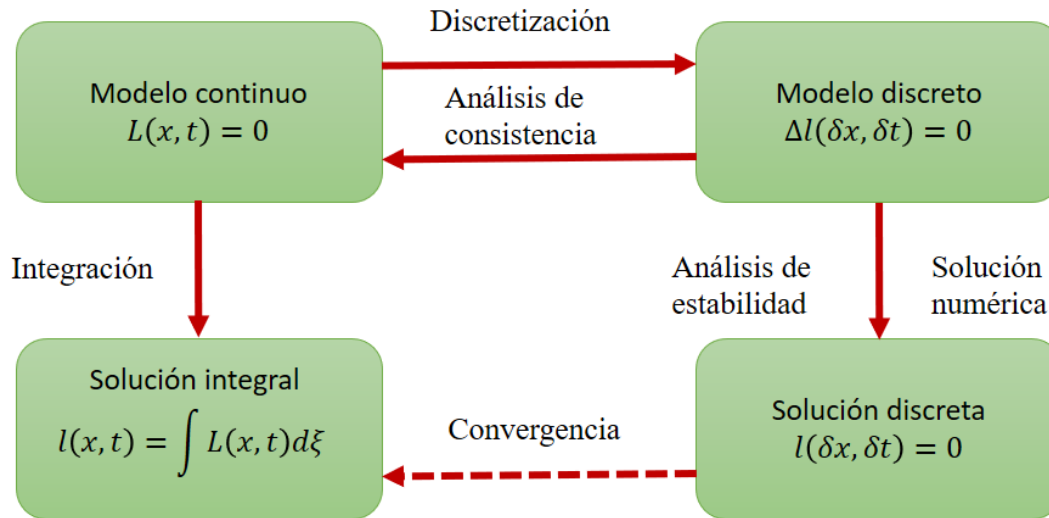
Modelo continuo
$L(x,t) = 0$

Discretización

Análisis de consistencia

Modelo discreto
$\Delta l(\delta x, \delta t) = 0$

Integración

Análisis de estabilidad

Solución numérica

Solución integral
$l(x,t) = \int L(x,t)d\xi$

Convergencia

Solución discreta
$l(\delta x, \delta t) = 0$